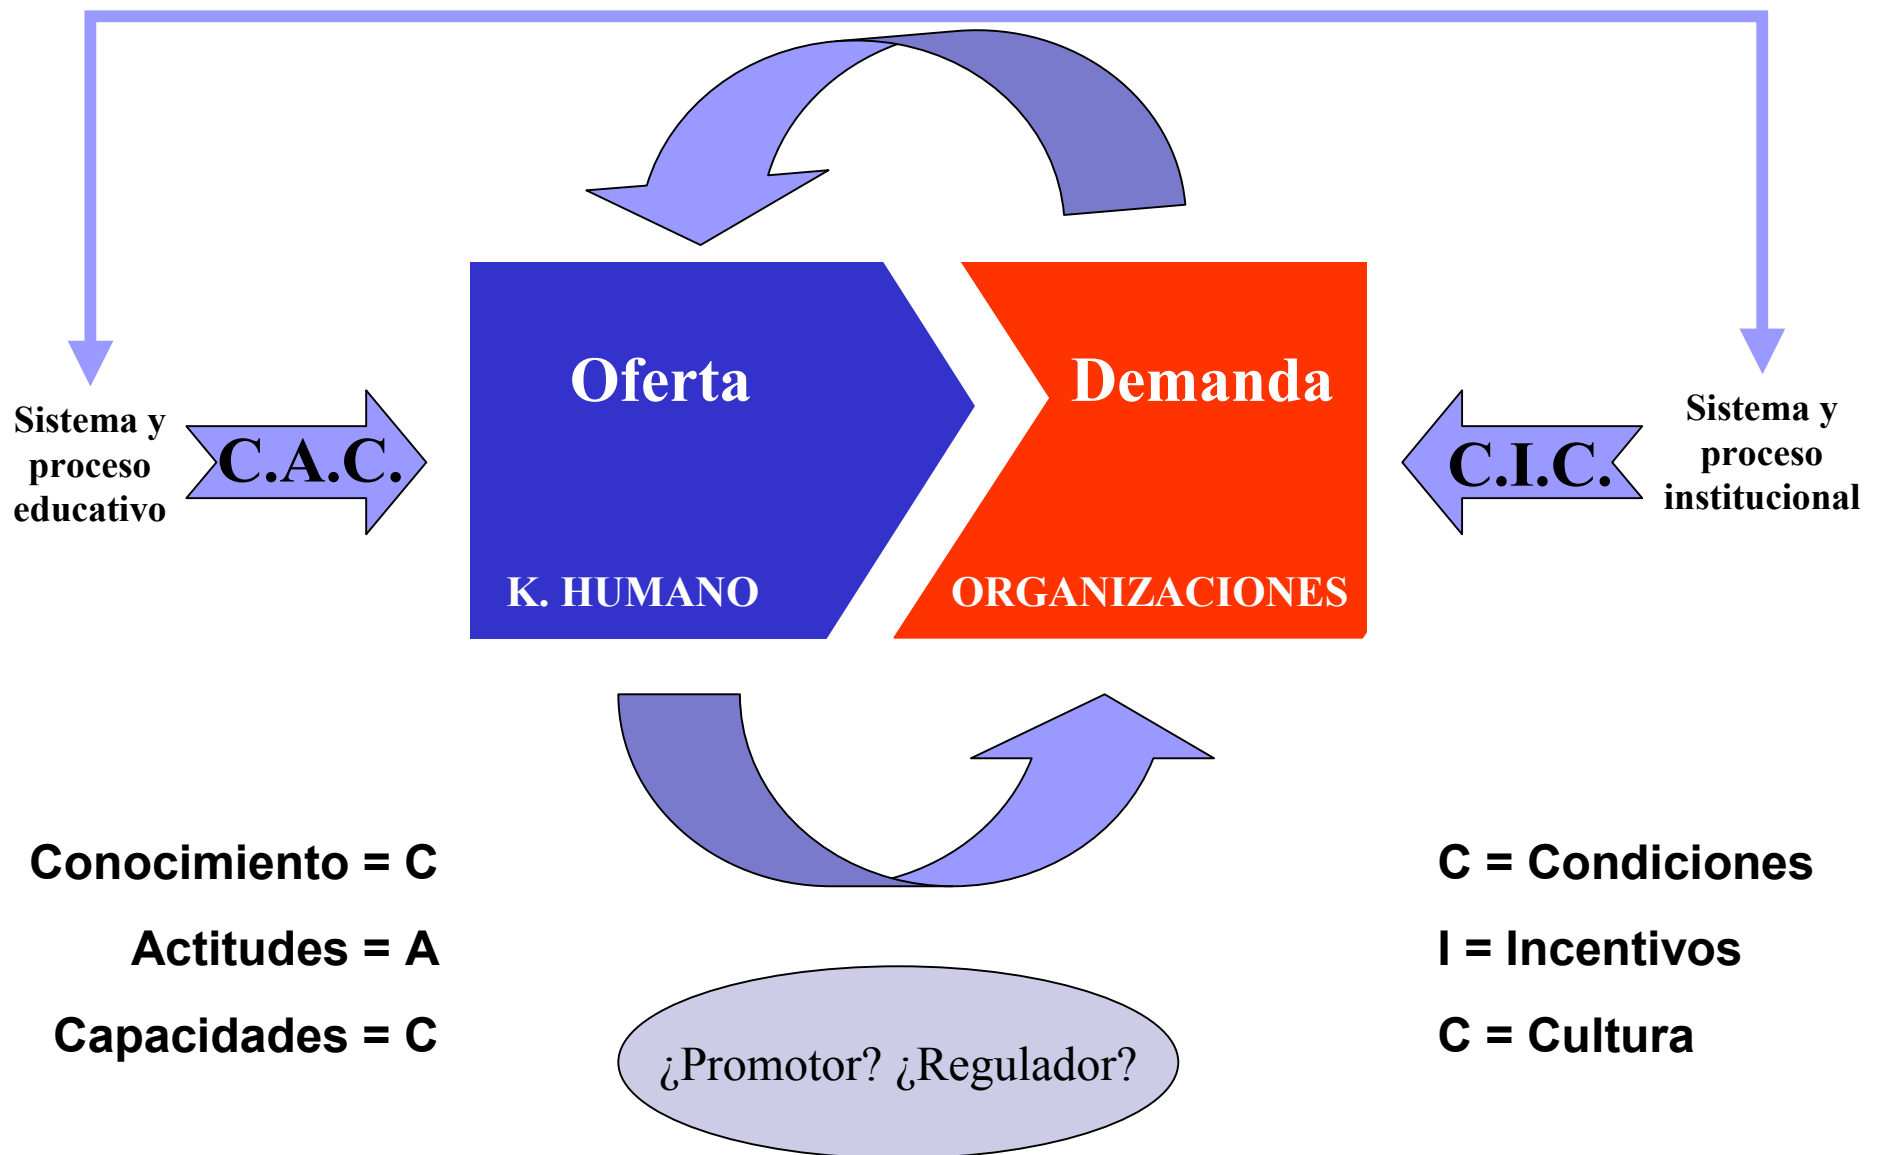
Sistema y proceso educativo

C.A.C.

Oferta

K. HUMANO

Demanda

ORGANIZACIONES

C.I.C.

Sistema y proceso institucional

Conocimiento = C

Actitudes = A

Capacidades = C

¿Promotor? ¿Regulador?

C = Condiciones

I = Incentivos

C = Cultura